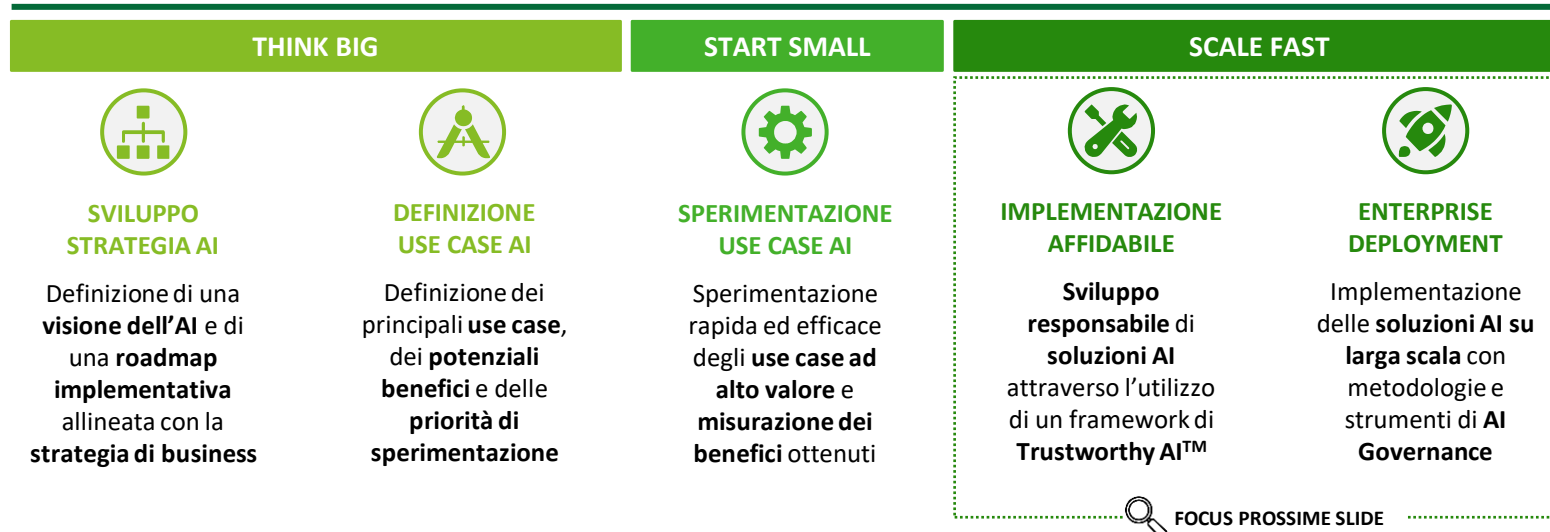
THINK BIG

START SMALL

SCALE FAST

SVILUPPO STRATEGIA AI

Definizione di una **visione dell'AI** e di una **roadmap implementativa** allineata con la **strategia di business**

DEFINIZIONE USE CASE AI

Definizione dei principali **use case**, dei **potenziali benefici** e delle **priorità di sperimentazione**

SPERIMENTAZIONE USE CASE AI

Sperimentazione rapida ed efficace degli **use case ad alto valore** e **misurazione dei benefici** ottenuti

IMPLEMENTAZIONE AFFIDABILE

**Sviluppo responsabile** di **soluzioni AI** attraverso l'utilizzo di un framework di **Trustworthy AI$^{TM}$**

ENTERPRISE DEPLOYMENT

Implementazione delle **soluzioni AI su larga scala** con metodologie e strumenti di **AI Governance**

FOCUS PROSSIME SLIDE